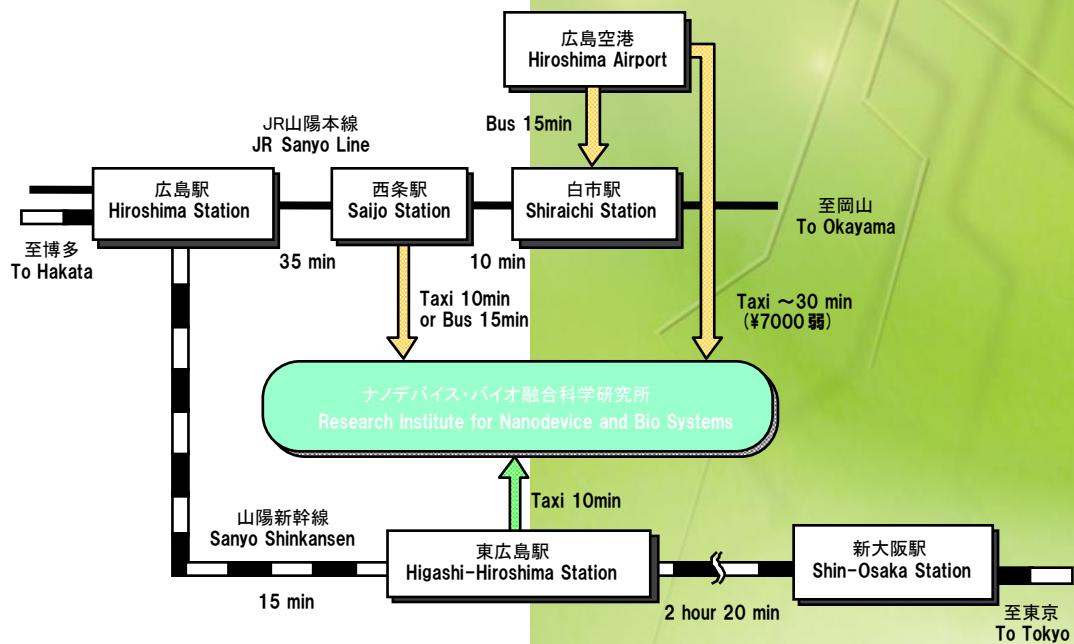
広島空港
Hiroshima Airport

JR山陽本線
JR Sanyo Line

Bus 15min

広島駅
Hiroshima Station

西条駅
Saijo Station

白市駅
Shiraichi Station

至岡山
To Okayama

至博多
To Hakata

35 min

10 min

Taxi 10min
or Bus 15min

Taxi ～30 min
(¥7000弱)

ナノデバイス・バイオ融合科学研究所
Research Institute for Nanodevice and Bio Systems

Taxi 10min

山陽新幹線
Sanyo Shinkansen

東広島駅
Higashi-Hiroshima Station

新大阪駅
Shin-Osaka Station

15 min

2 hour 20 min

至東京
To Tokyo